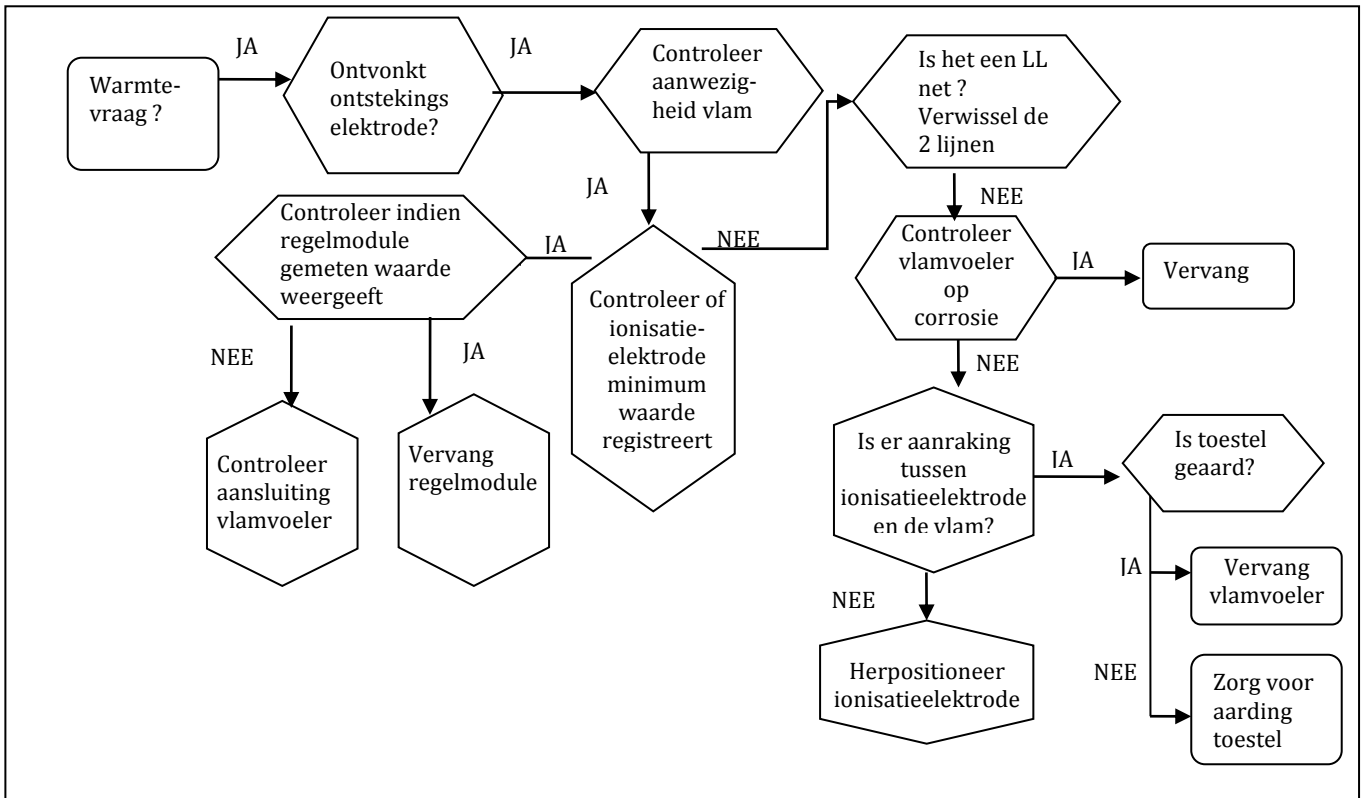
Warmtevraag ?

JA

Ontvonkt ontstekings elektrode?

JA

Controleer aanwezigheid vlam

Is het een LL net ? Verwissel de 2 lijnen

JA

Controleer indien regelmodule gemeten waarde weergeeft

JA

NEE

NEE

Controleer vlamvoeler op corrosie

JA

Vervang

Controleer of ionisatieelektrode minimum waarde registreert

NEE

JA

NEE

Controleer aansluiting vlamvoeler

Vervang regelmodule

Is er aanraking tussen ionisatieelektrode en de vlam?

JA

Is toestel geaard?

JA

Vervang vlamvoeler

NEE

NEE

Herpositioneer ionisatieelektrode

Zorg voor aarding toestel